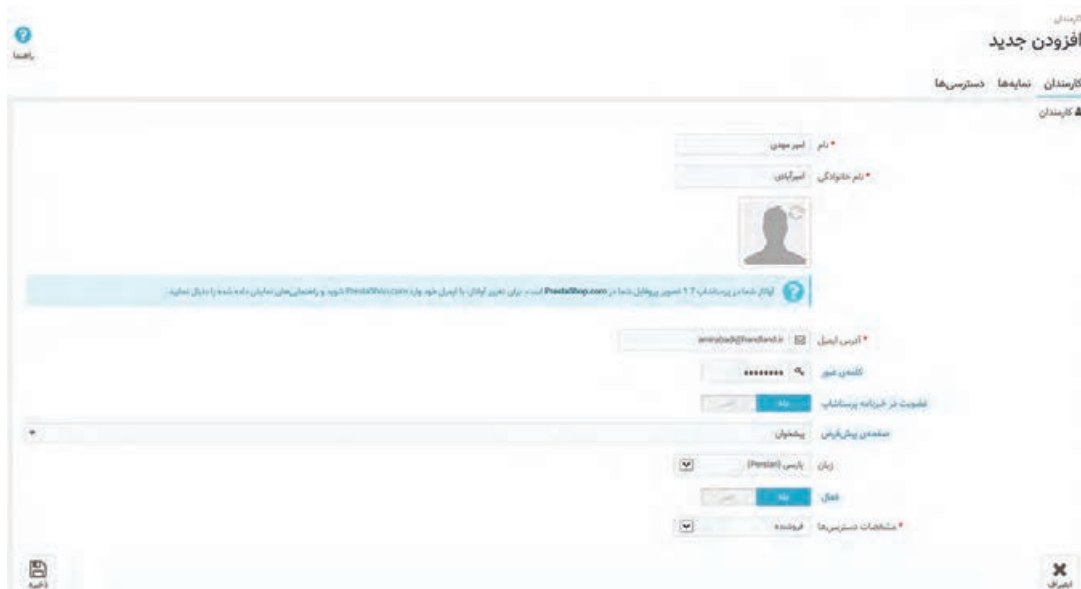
کارمندان
افزودن جدید

راهنما

کارمندان نمایه‌ها دسترسی‌ها

کارمندان

* نام امیر مهدی

* نام خانوادگی امیرآبادی

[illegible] PrestaShop.com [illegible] PrestaShop.com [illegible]

* آدرس ایمیل amirabadi@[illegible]

کلمه‌ی عبور ••••••••

عضویت در خبرنامه پرستاشاپ بله خیر

صفحه‌ی پیش‌فرض پیشخوان

زبان پارسی (Persian)

فعال بله خیر

* مشخصات دسترسی‌ها فروشنده

انصراف

ذخیره